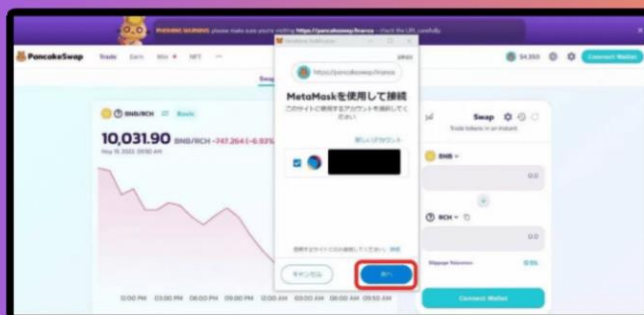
PHISHING WARNING: please make sure you're visiting https://pancakeswap.finance - check the URL carefully.

PancakeSwap Trade Earn Win NFT ···

$4.350 Connect Wallet

MetaMask Notification

https://pancakeswap.finance

MetaMaskを使用して接続

このサイトで使用するアカウントを選択してください

新しいアカウント

信頼するサイトのみと接続してください。

キャンセル

次へ

BNB/BCH Basic

10,031.90 BNB/BCH -747.264 (-6.93%)

May 15, 2022, 09:00 AM

12:00 PM 03:00 PM 06:00 PM 09:00 PM 12:00 AM 03:00 AM 06:00 AM

Swap

Trade tokens in an instant

BNB

0.0

BCH

0.0

Slippage Tolerance 0.5%

Connect Wallet